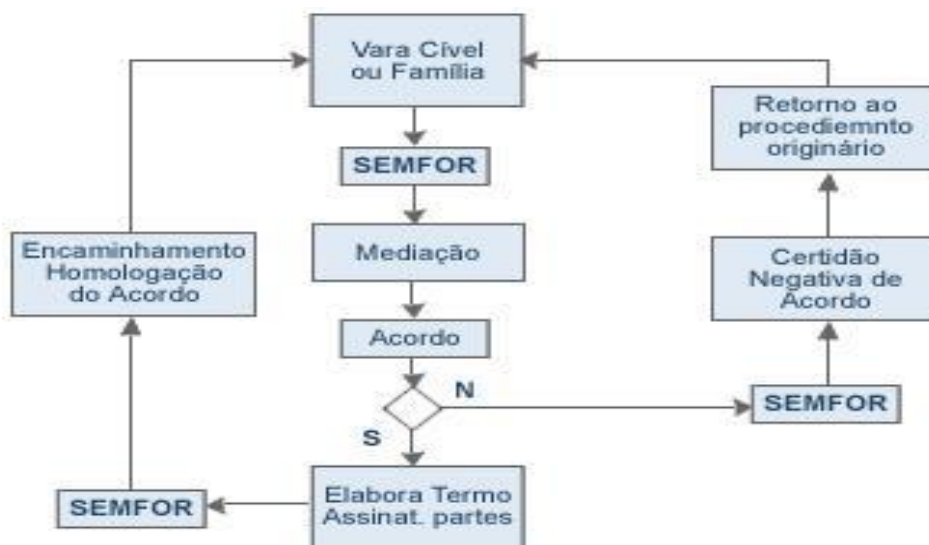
Vara Cível ou Família

SEMFOR

Mediação

Acordo

N

S

Elabora Termo Assinat. partes

SEMFOR

Encaminhamento Homologação do Acordo

SEMFOR

Certidão Negativa de Acordo

Retorno ao procediemnto originário